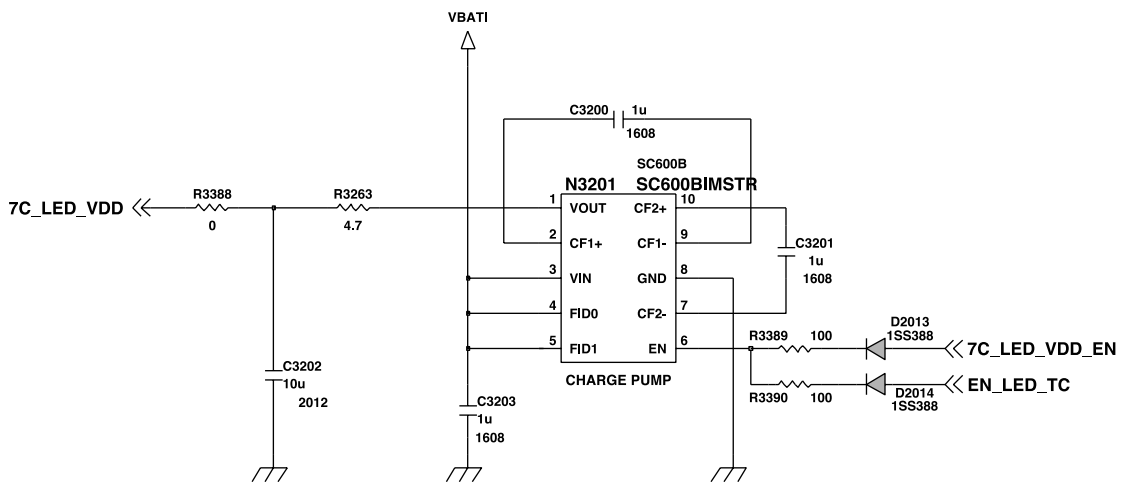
VBATI

C3200 1u
1608

SC600B
N3201 SC600BIMSTR

7C_LED_VDD
R3388
0
R3263
4.7

1 VOUT CF2+ 10
2 CF1+ CF1- 9
3 VIN GND 8
4 FID0 CF2- 7
5 FID1 EN 6
CHARGE PUMP

C3201
1u
1608

R3389 100
D2013
1SS388
7C_LED_VDD_EN

R3390 100
D2014
1SS388
EN_LED_TC

C3202
10u
2012

C3203
1u
1608